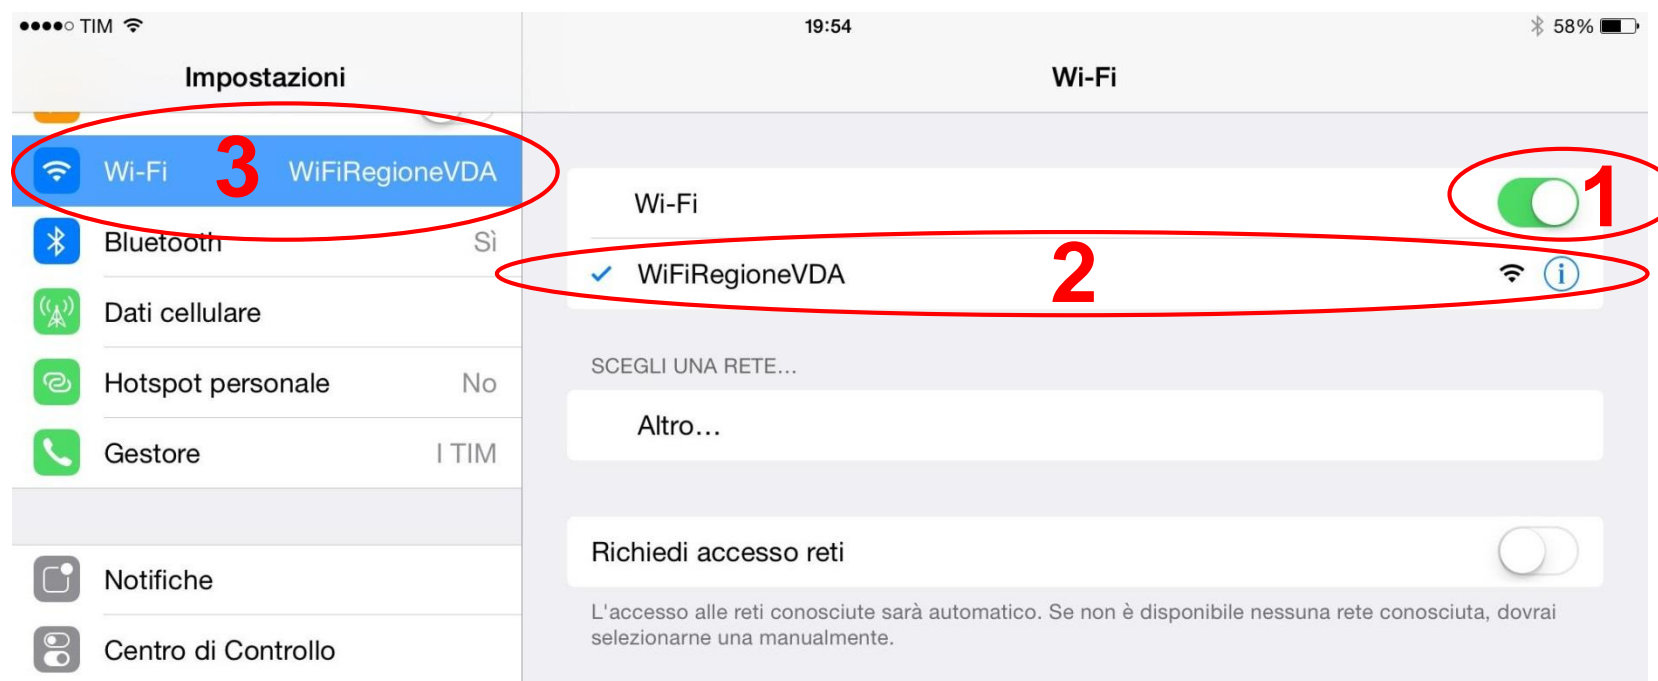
●●●●○ TIM

19:54

58%

Impostazioni

Wi-Fi 3 WiFiRegioneVDA

Bluetooth Sì

Dati cellulare

Hotspot personale No

Gestore I TIM

Notifiche

Centro di Controllo

Wi-Fi

Wi-Fi 1

✓ WiFiRegioneVDA 2

SCEGLI UNA RETE...

Altro...

Richiedi accesso reti

L'accesso alle reti conosciute sarà automatico. Se non è disponibile nessuna rete conosciuta, dovrai selezionarne una manualmente.